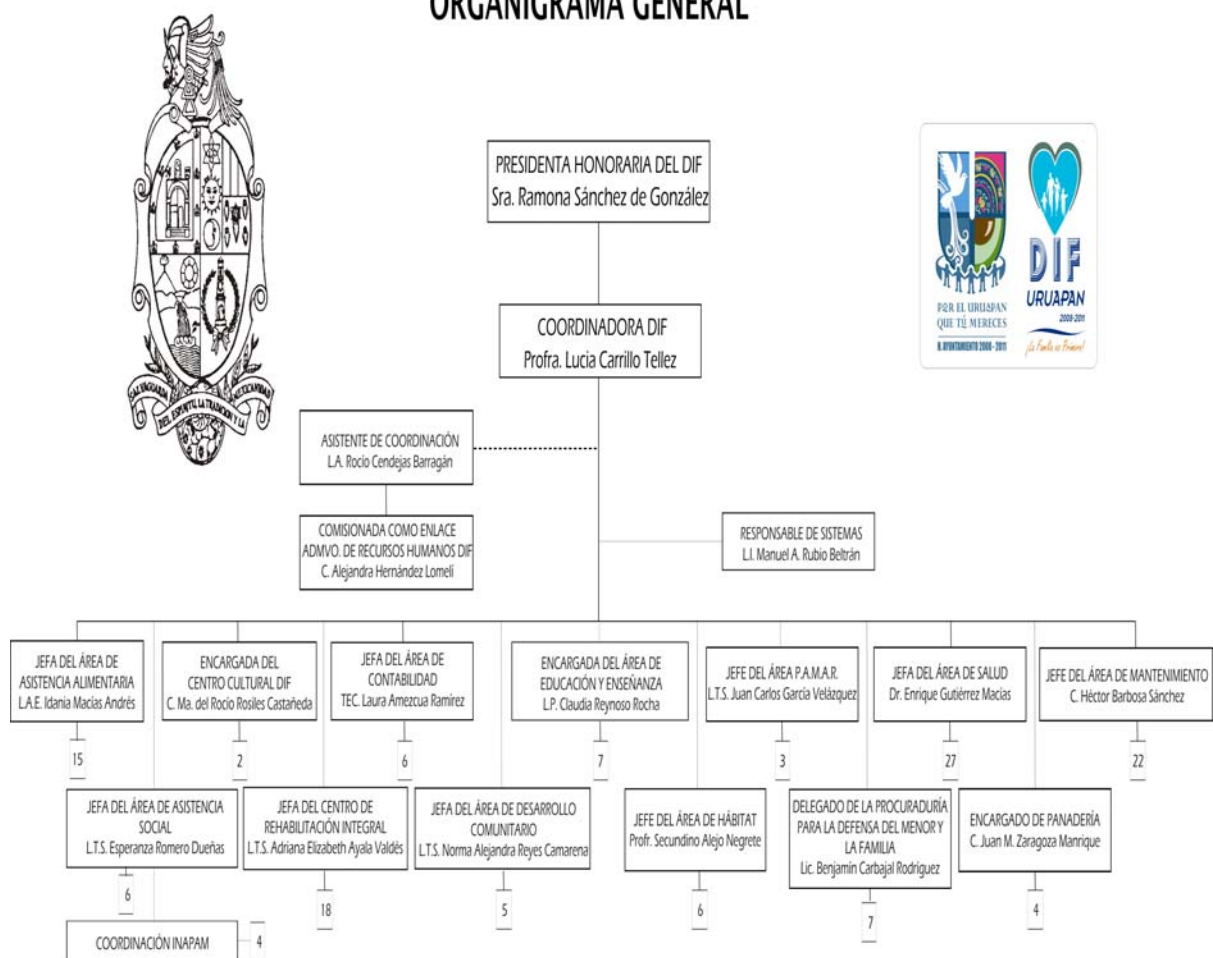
ORGANIGRAMA GENERAL

SALVAGUARDA DEL ESPIRITU, LA TRADICION Y LA COSTUMBRE

PRESIDENTA HONORARIA DEL DIF
Sra. Ramona Sánchez de González

POR EL URUAPAN QUE TÚ MERECES
H. AYUNTAMIENTO 2008 - 2011

DIF
URUAPAN
2008-2011
¡La Familia es Primero!

COORDINADORA DIF
Profra. Lucia Carrillo Tellez

ASISTENTE DE COORDINACIÓN
L.A. Rocio Cendejas Barragán

COMISIONADA COMO ENLACE ADMVO. DE RECURSOS HUMANOS DIF
C. Alejandra Hernández Lomeli

RESPONSABLE DE SISTEMAS
L.I. Manuel A. Rubio Beltrán

JEFA DEL ÁREA DE ASISTENCIA ALIMENTARIA
L.A.E. Idania Macias Andrés

15

ENCARGADA DEL CENTRO CULTURAL DIF
C. Ma. del Rocio Rosiles Castañeda

2

JEFA DEL ÁREA DE CONTABILIDAD
TEC. Laura Amezcua Ramirez

6

ENCARGADA DEL ÁREA DE EDUCACIÓN Y ENSEÑANZA
L.P. Claudia Reynoso Rocha

7

JEFE DEL ÁREA P.A.M.A.R.
L.T.S. Juan Carlos García Velázquez

3

JEFA DEL ÁREA DE SALUD
Dr. Enrique Gutiérrez Macías

27

JEFE DEL ÁREA DE MANTENIMIENTO
C. Héctor Barbosa Sánchez

22

JEFA DEL ÁREA DE ASISTENCIA SOCIAL
L.T.S. Esperanza Romero Dueñas

6

JEFA DEL CENTRO DE REHABILITACIÓN INTEGRAL
L.T.S. Adriana Elizabeth Ayala Valdés

18

JEFA DEL ÁREA DE DESARROLLO COMUNITARIO
L.T.S. Norma Alejandra Reyes Camarena

5

JEFE DEL ÁREA DE HÁBITAT
Profr. Secundino Alejo Negrete

6

DELEGADO DE LA PROCURADURÍA PARA LA DEFENSA DEL MENOR Y LA FAMILIA
Lic. Benjamín Carbajal Rodríguez

7

ENCARGADO DE PANADERÍA
C. Juan M. Zaragoza Manrique

4

COORDINACIÓN INAPAM

4